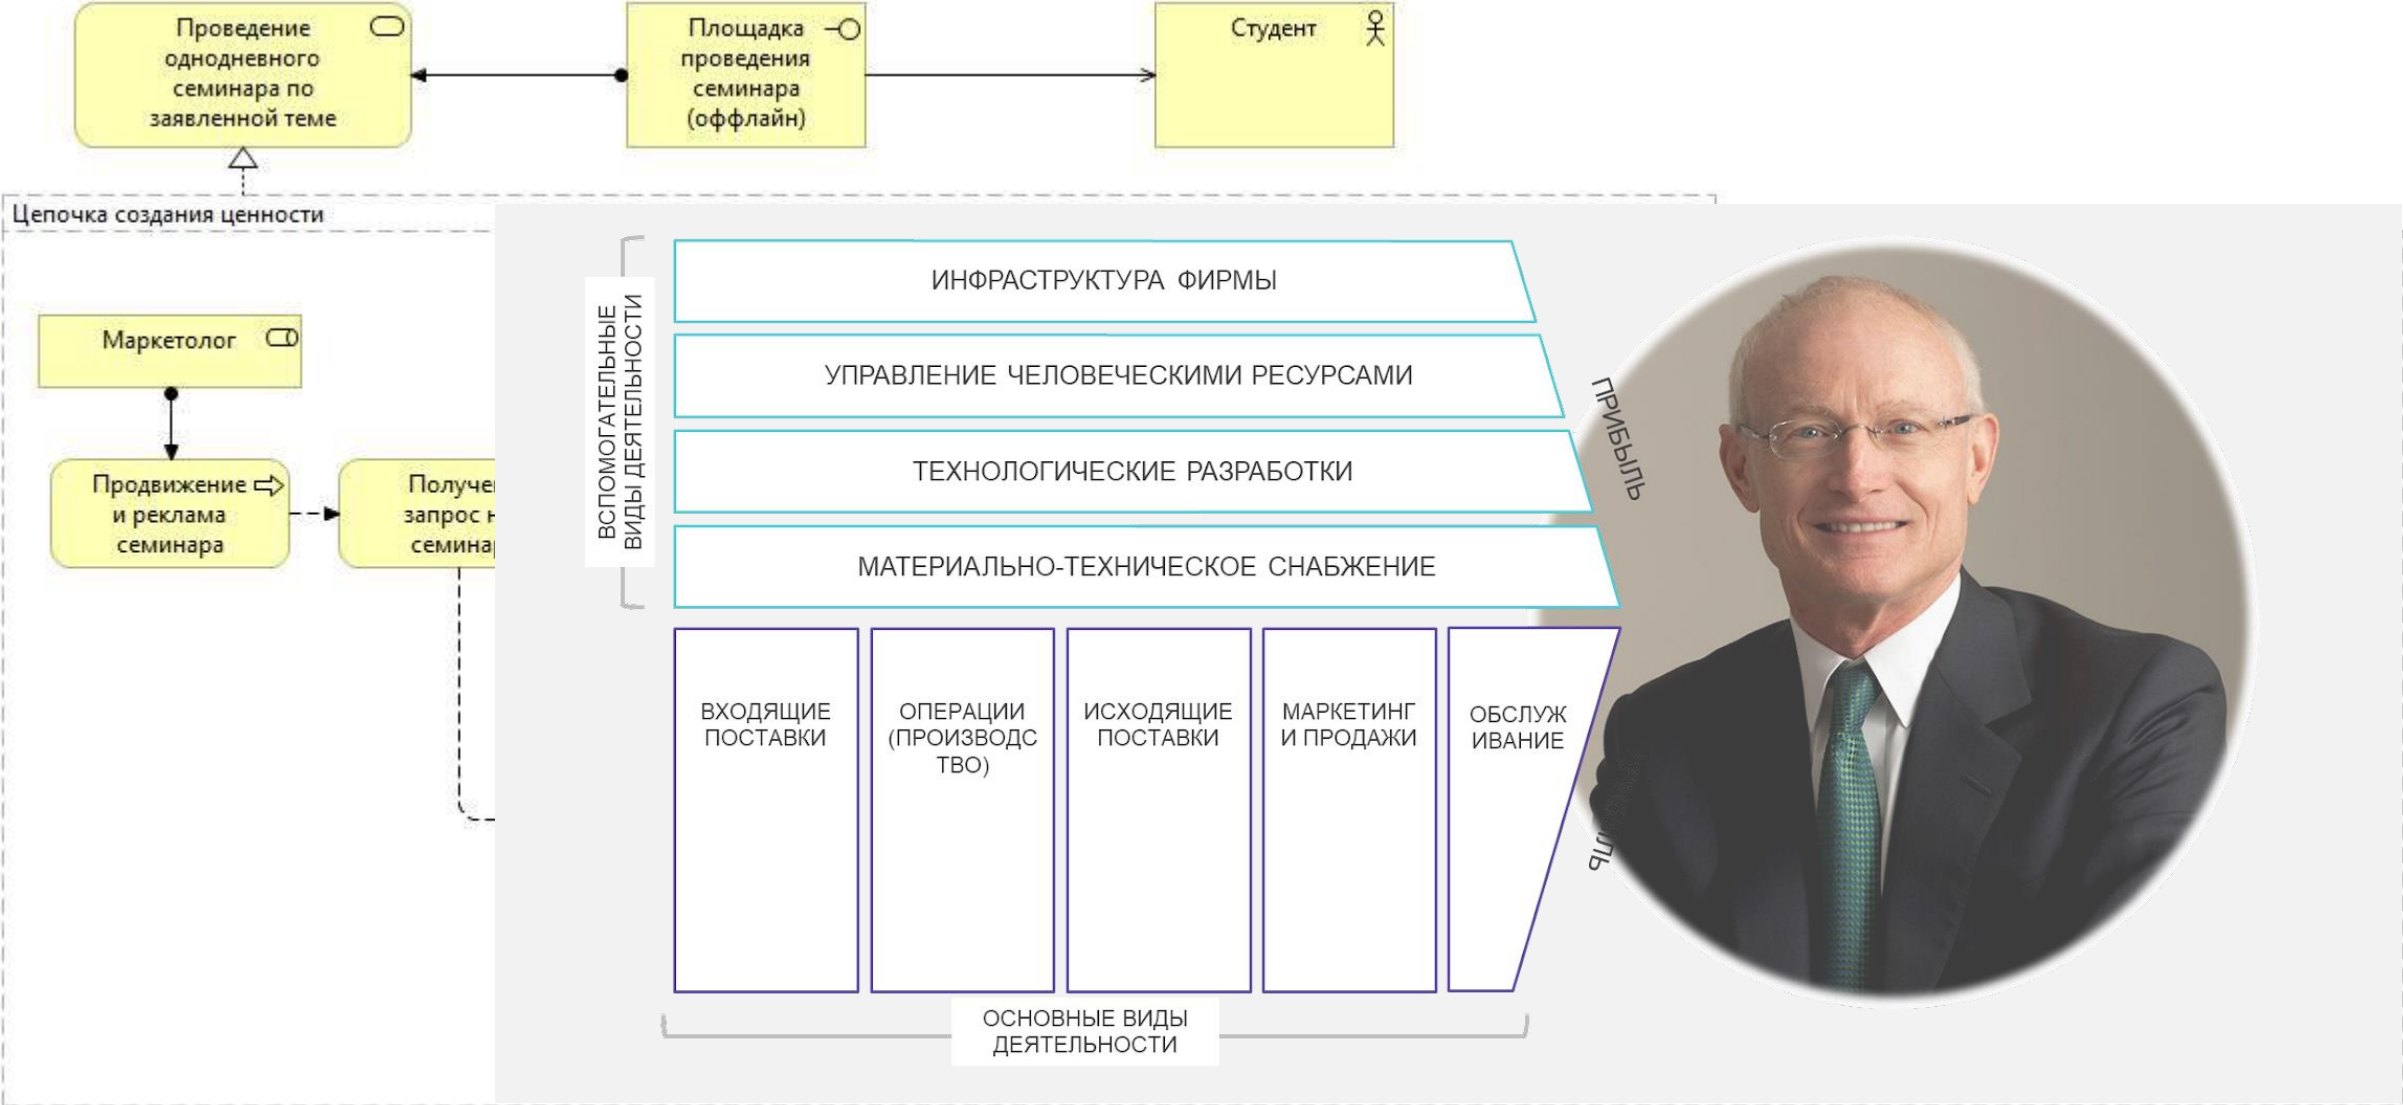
Проведение однодневного семинара по заявленной теме

Площадка проведения семинара (оффлайн)

Студент

Цепочка создания ценности

Маркетолог

Продвижение и реклама семинара

Получе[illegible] запрос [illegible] семина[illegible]

ВСПОМОГАТЕЛЬНЫЕ ВИДЫ ДЕЯТЕЛЬНОСТИ

ИНФРАСТРУКТУРА ФИРМЫ

УПРАВЛЕНИЕ ЧЕЛОВЕЧЕСКИМИ РЕСУРСАМИ

ТЕХНОЛОГИЧЕСКИЕ РАЗРАБОТКИ

МАТЕРИАЛЬНО-ТЕХНИЧЕСКОЕ СНАБЖЕНИЕ

ПРИБЫЛЬ

ВХОДЯЩИЕ ПОСТАВКИ

ОПЕРАЦИИ (ПРОИЗВОДСТВО)

ИСХОДЯЩИЕ ПОСТАВКИ

МАРКЕТИНГ И ПРОДАЖИ

ОБСЛУЖИВАНИЕ

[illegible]ЛЬ

ОСНОВНЫЕ ВИДЫ ДЕЯТЕЛЬНОСТИ